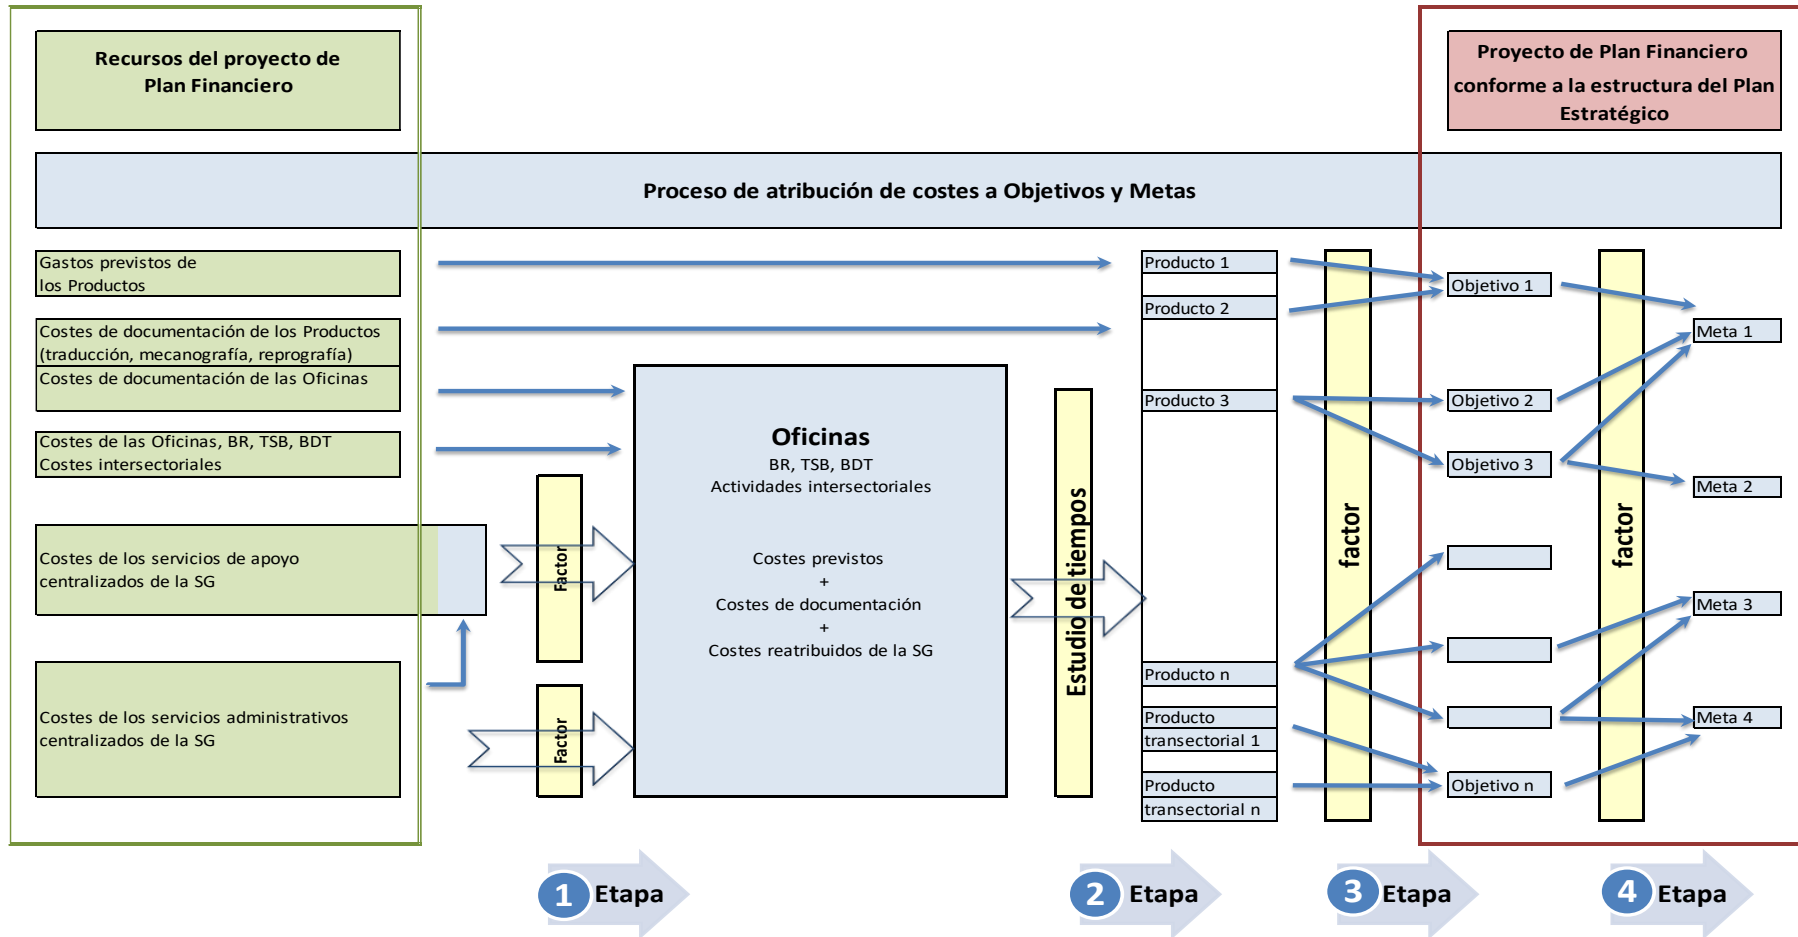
Recursos del proyecto de Plan Financiero

Proyecto de Plan Financiero conforme a la estructura del Plan Estratégico

Proceso de atribución de costes a Objetivos y Metas

Gastos previstos de los Productos

Costes de documentación de los Productos (traducción, mecanografía, reprografía)

Costes de documentación de las Oficinas

Costes de las Oficinas, BR, TSB, BDT
Costes intersectoriales

Costes de los servicios de apoyo centralizados de la SG

Costes de los servicios administrativos centralizados de la SG

Factor

Factor

Oficinas
BR, TSB, BDT
Actividades intersectoriales

Costes previstos
+
Costes de documentación
+
Costes reatribuidos de la SG

Estudio de tiempos

Producto 1
Producto 2
Producto 3
Producto n
Producto transectorial 1
Producto transectorial n

factor

Objetivo 1
Objetivo 2
Objetivo 3
Objetivo n

factor

Meta 1
Meta 2
Meta 3
Meta 4

1 Etapa
2 Etapa
3 Etapa
4 Etapa